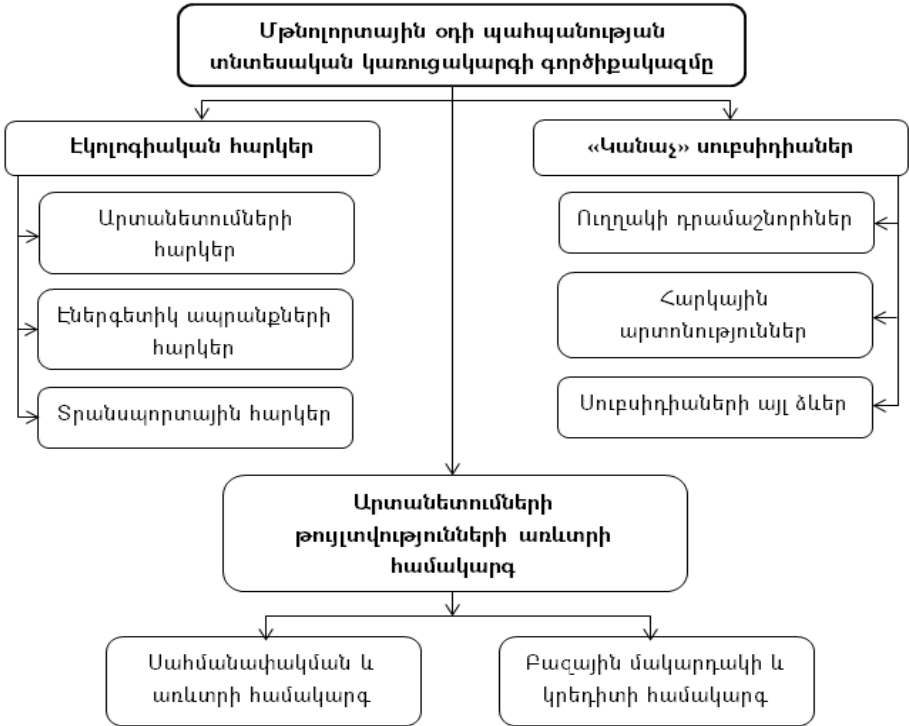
Մթնոլորտային օդի պահպանության տնտեսական կառուցակարգի գործիքակազմը

Էկոլոգիական հարկեր

Արտանետումների հարկեր

Էներգետիկ ապրանքների հարկեր

Տրանսպորտային հարկեր

«Կանաչ» սուբսիդիաներ

Ուղղակի դրամաշնորհներ

Հարկային արտոնություններ

Սուբսիդիաների այլ ձևեր

Արտանետումների թույլտվությունների առևտրի համակարգ

Սահմանափակման և առևտրի համակարգ

Բազային մակարդակի և կրեդիտի համակարգ